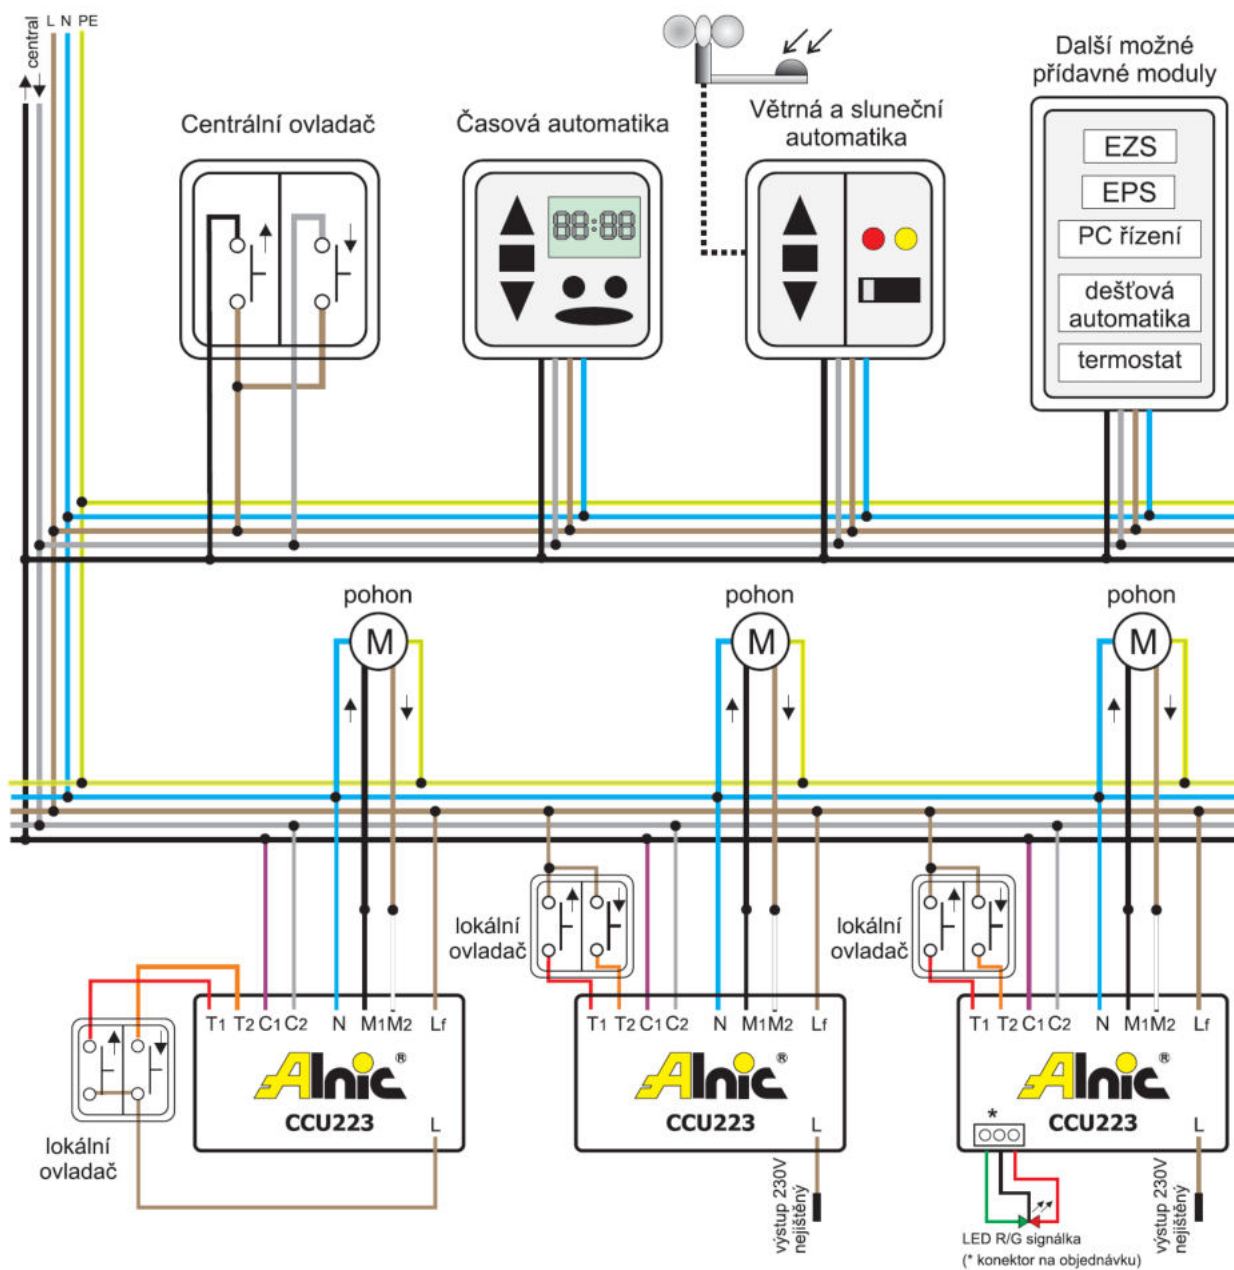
central L N PE

Centrální ovladač

Časová automatika

88:88

Větrná a sluneční automatika

Další možné přídavné moduly

EZS

EPS

PC řízení

dešťová automatika

termostat

pohon

M

pohon

M

pohon

M

lokální ovladač

lokální ovladač

lokální ovladač

T1 T2 C1 C2 N M1 M2 Lf

Alnic®

CCU223

L

T1 T2 C1 C2 N M1 M2 Lf

Alnic®

CCU223

L

výstup 230V nejištěný

T1 T2 C1 C2 N M1 M2 Lf

Alnic®

*

CCU223

L

výstup 230V nejištěný

LED R/G signálka
(* konektor na objednávku)